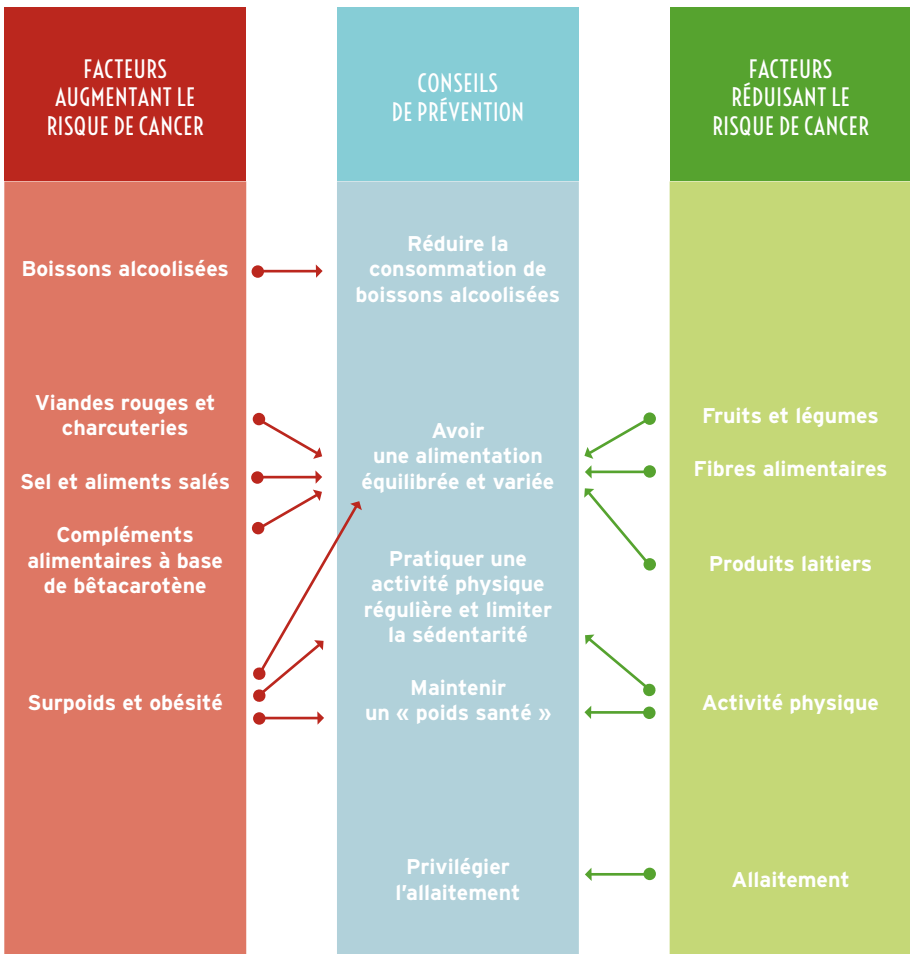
FACTEURS AUGMENTANT LE RISQUE DE CANCER

Boissons alcoolisées

Viandes rouges et charcuteries

Sel et aliments salés

Compléments alimentaires à base de bêtacarotène

Surpoids et obésité

CONSEILS DE PRÉVENTION

Réduire la consommation de boissons alcoolisées

Avoir une alimentation équilibrée et variée

Pratiquer une activité physique régulière et limiter la sédentarité

Maintenir un « poids santé »

Privilégier l'allaitement

FACTEURS RÉDUISANT LE RISQUE DE CANCER

Fruits et légumes

Fibres alimentaires

Produits laitiers

Activité physique

Allaitement